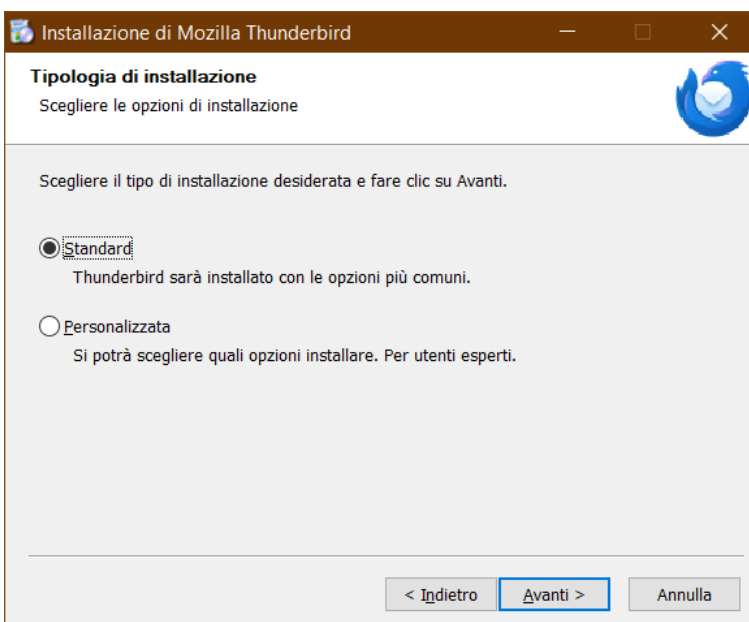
Installazione di Mozilla Thunderbird

Tipologia di installazione
Scegliere le opzioni di installazione

Scegliere il tipo di installazione desiderata e fare clic su Avanti.

Standard
Thunderbird sarà installato con le opzioni più comuni.

Personalizzata
Si potrà scegliere quali opzioni installare. Per utenti esperti.

< Indietro
Avanti >
Annulla